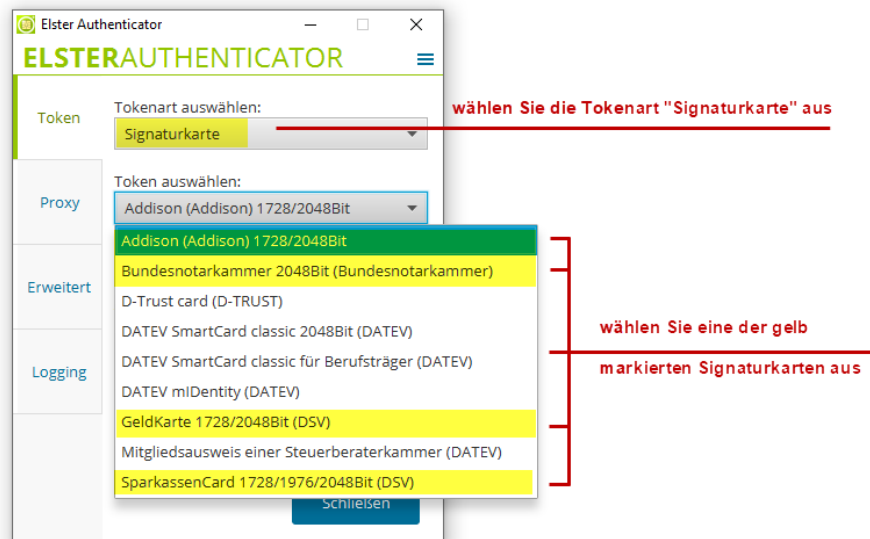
Elster Authenticator

ELSTERAUTHENTICATOR

Token

Proxy

Erweitert

Logging

Tokenart auswählen:

Signaturkarte

wählen Sie die Tokenart "Signaturkarte" aus

Token auswählen:

Addison (Addison) 1728/2048Bit

Addison (Addison) 1728/2048Bit
Bundesnotarkammer 2048Bit (Bundesnotarkammer)
D-Trust card (D-TRUST)
DATEV SmartCard classic 2048Bit (DATEV)
DATEV SmartCard classic für Berufsträger (DATEV)
DATEV mIDentity (DATEV)
GeldKarte 1728/2048Bit (DSV)
Mitgliedsausweis einer Steuerberaterkammer (DATEV)
SparkassenCard 1728/1976/2048Bit (DSV)

wählen Sie eine der gelb markierten Signaturkarten aus

Schließen